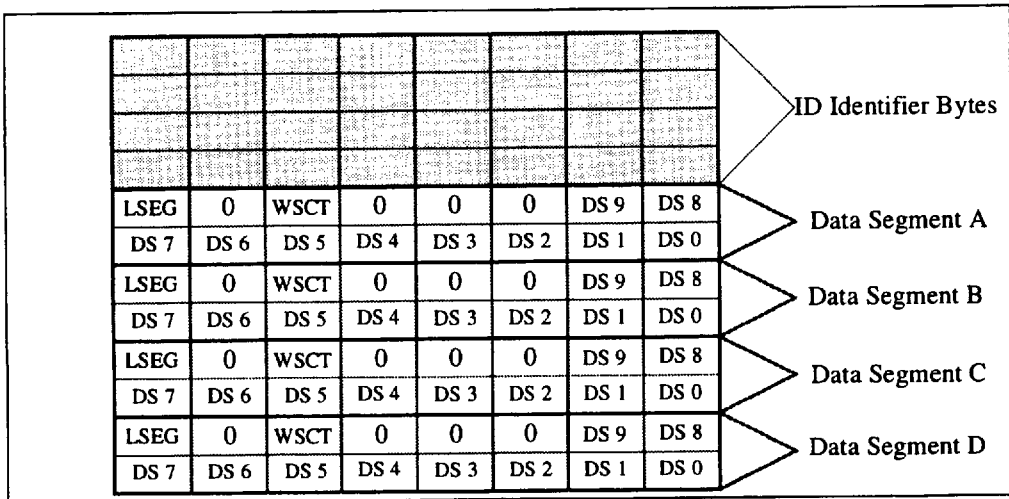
| | | | | | | | |
|---|---|---|---|---|---|---|---|
| | | | | | | | |
| | | | | | | | |
| | | | | | | | |
| | | | | | | | |
| LSEG | 0 | WSCT | 0 | 0 | 0 | DS 9 | DS 8 |
| DS 7 | DS 6 | DS 5 | DS 4 | DS 3 | DS 2 | DS 1 | DS 0 |
| LSEG | 0 | WSCT | 0 | 0 | 0 | DS 9 | DS 8 |
| DS 7 | DS 6 | DS 5 | DS 4 | DS 3 | DS 2 | DS 1 | DS 0 |
| LSEG | 0 | WSCT | 0 | 0 | 0 | DS 9 | DS 8 |
| DS 7 | DS 6 | DS 5 | DS 4 | DS 3 | DS 2 | DS 1 | DS 0 |
| LSEG | 0 | WSCT | 0 | 0 | 0 | DS 9 | DS 8 |
| DS 7 | DS 6 | DS 5 | DS 4 | DS 3 | DS 2 | DS 1 | DS 0 |

ID Identifier Bytes

Data Segment A

Data Segment B

Data Segment C

Data Segment D